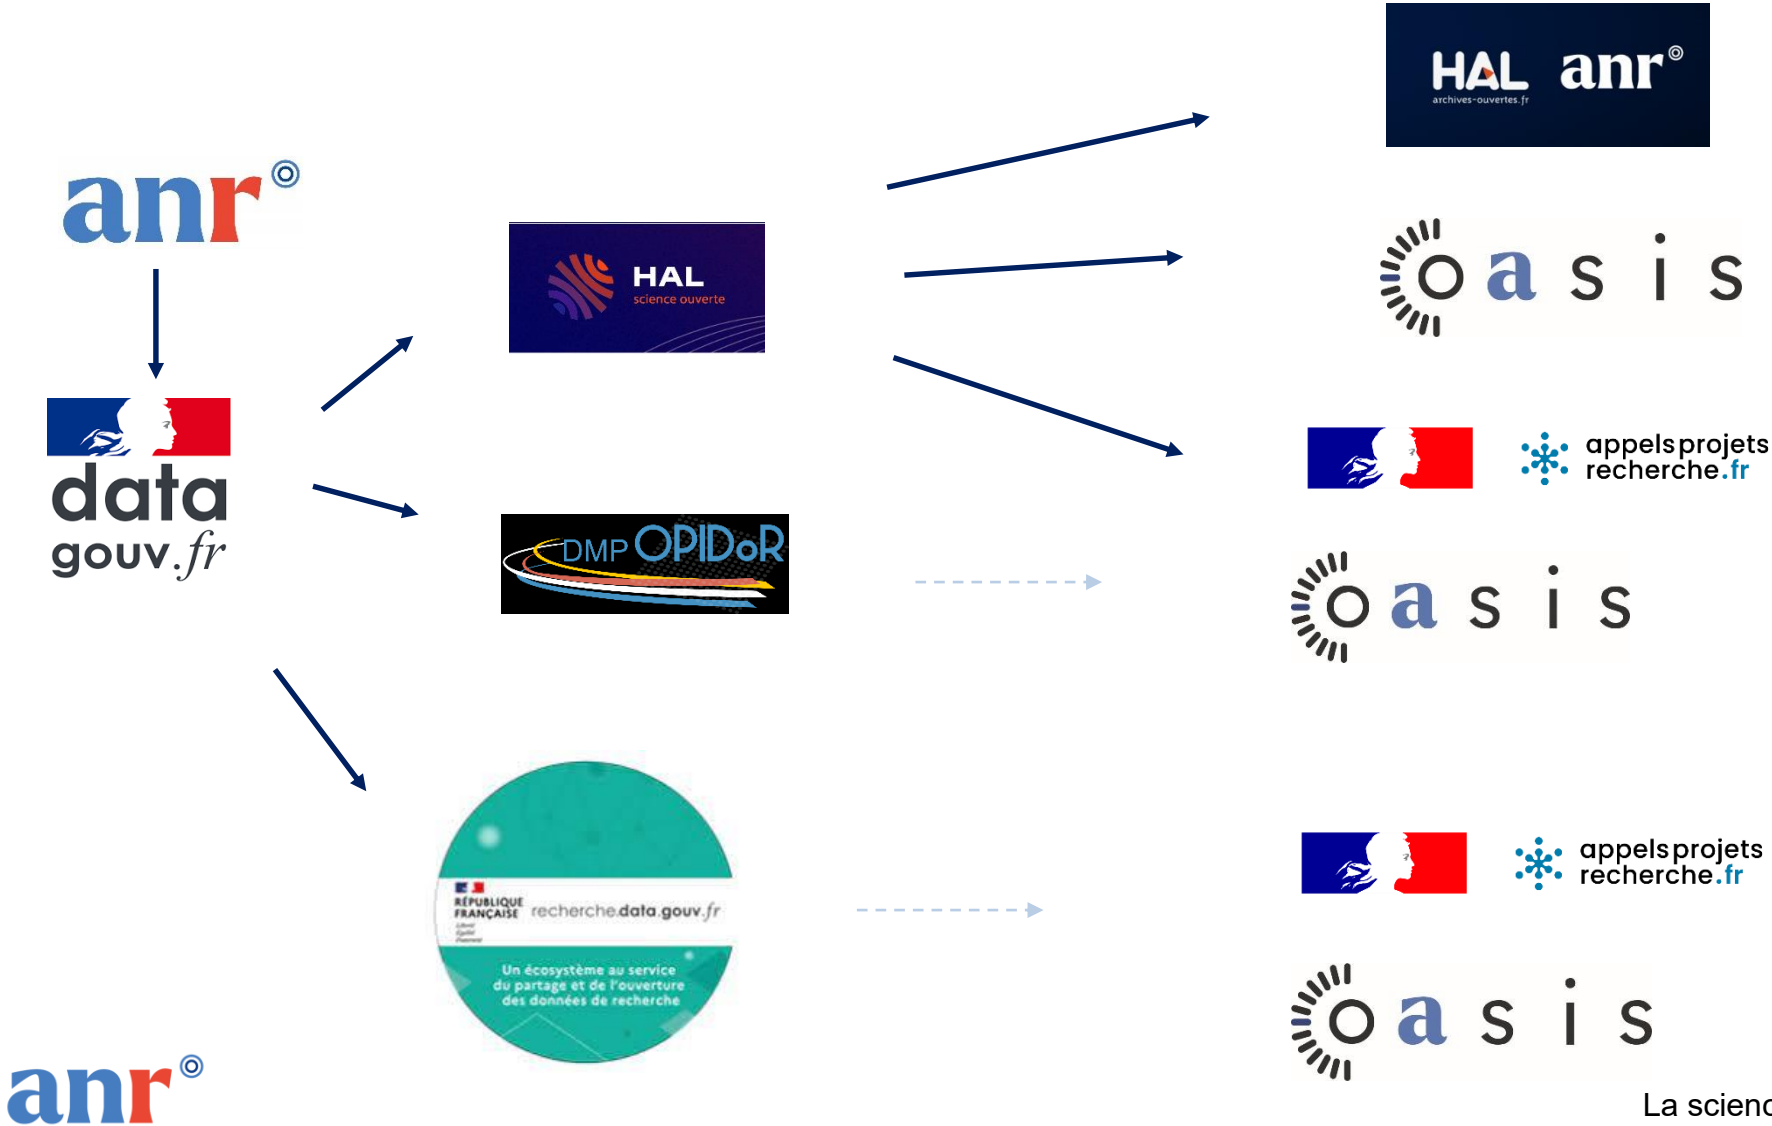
HAL archives-ouvertes.fr anr

anr

oasis

HAL science ouverte

data gouv.fr

appelsprojets recherche.fr

DMP OPIDoR

oasis

RÉPUBLIQUE FRANÇAISE recherche.data.gouv.fr

Un écosystème au service du partage et de l'ouverture des données de recherche

appelsprojets recherche.fr

oasis

anr

La scienc